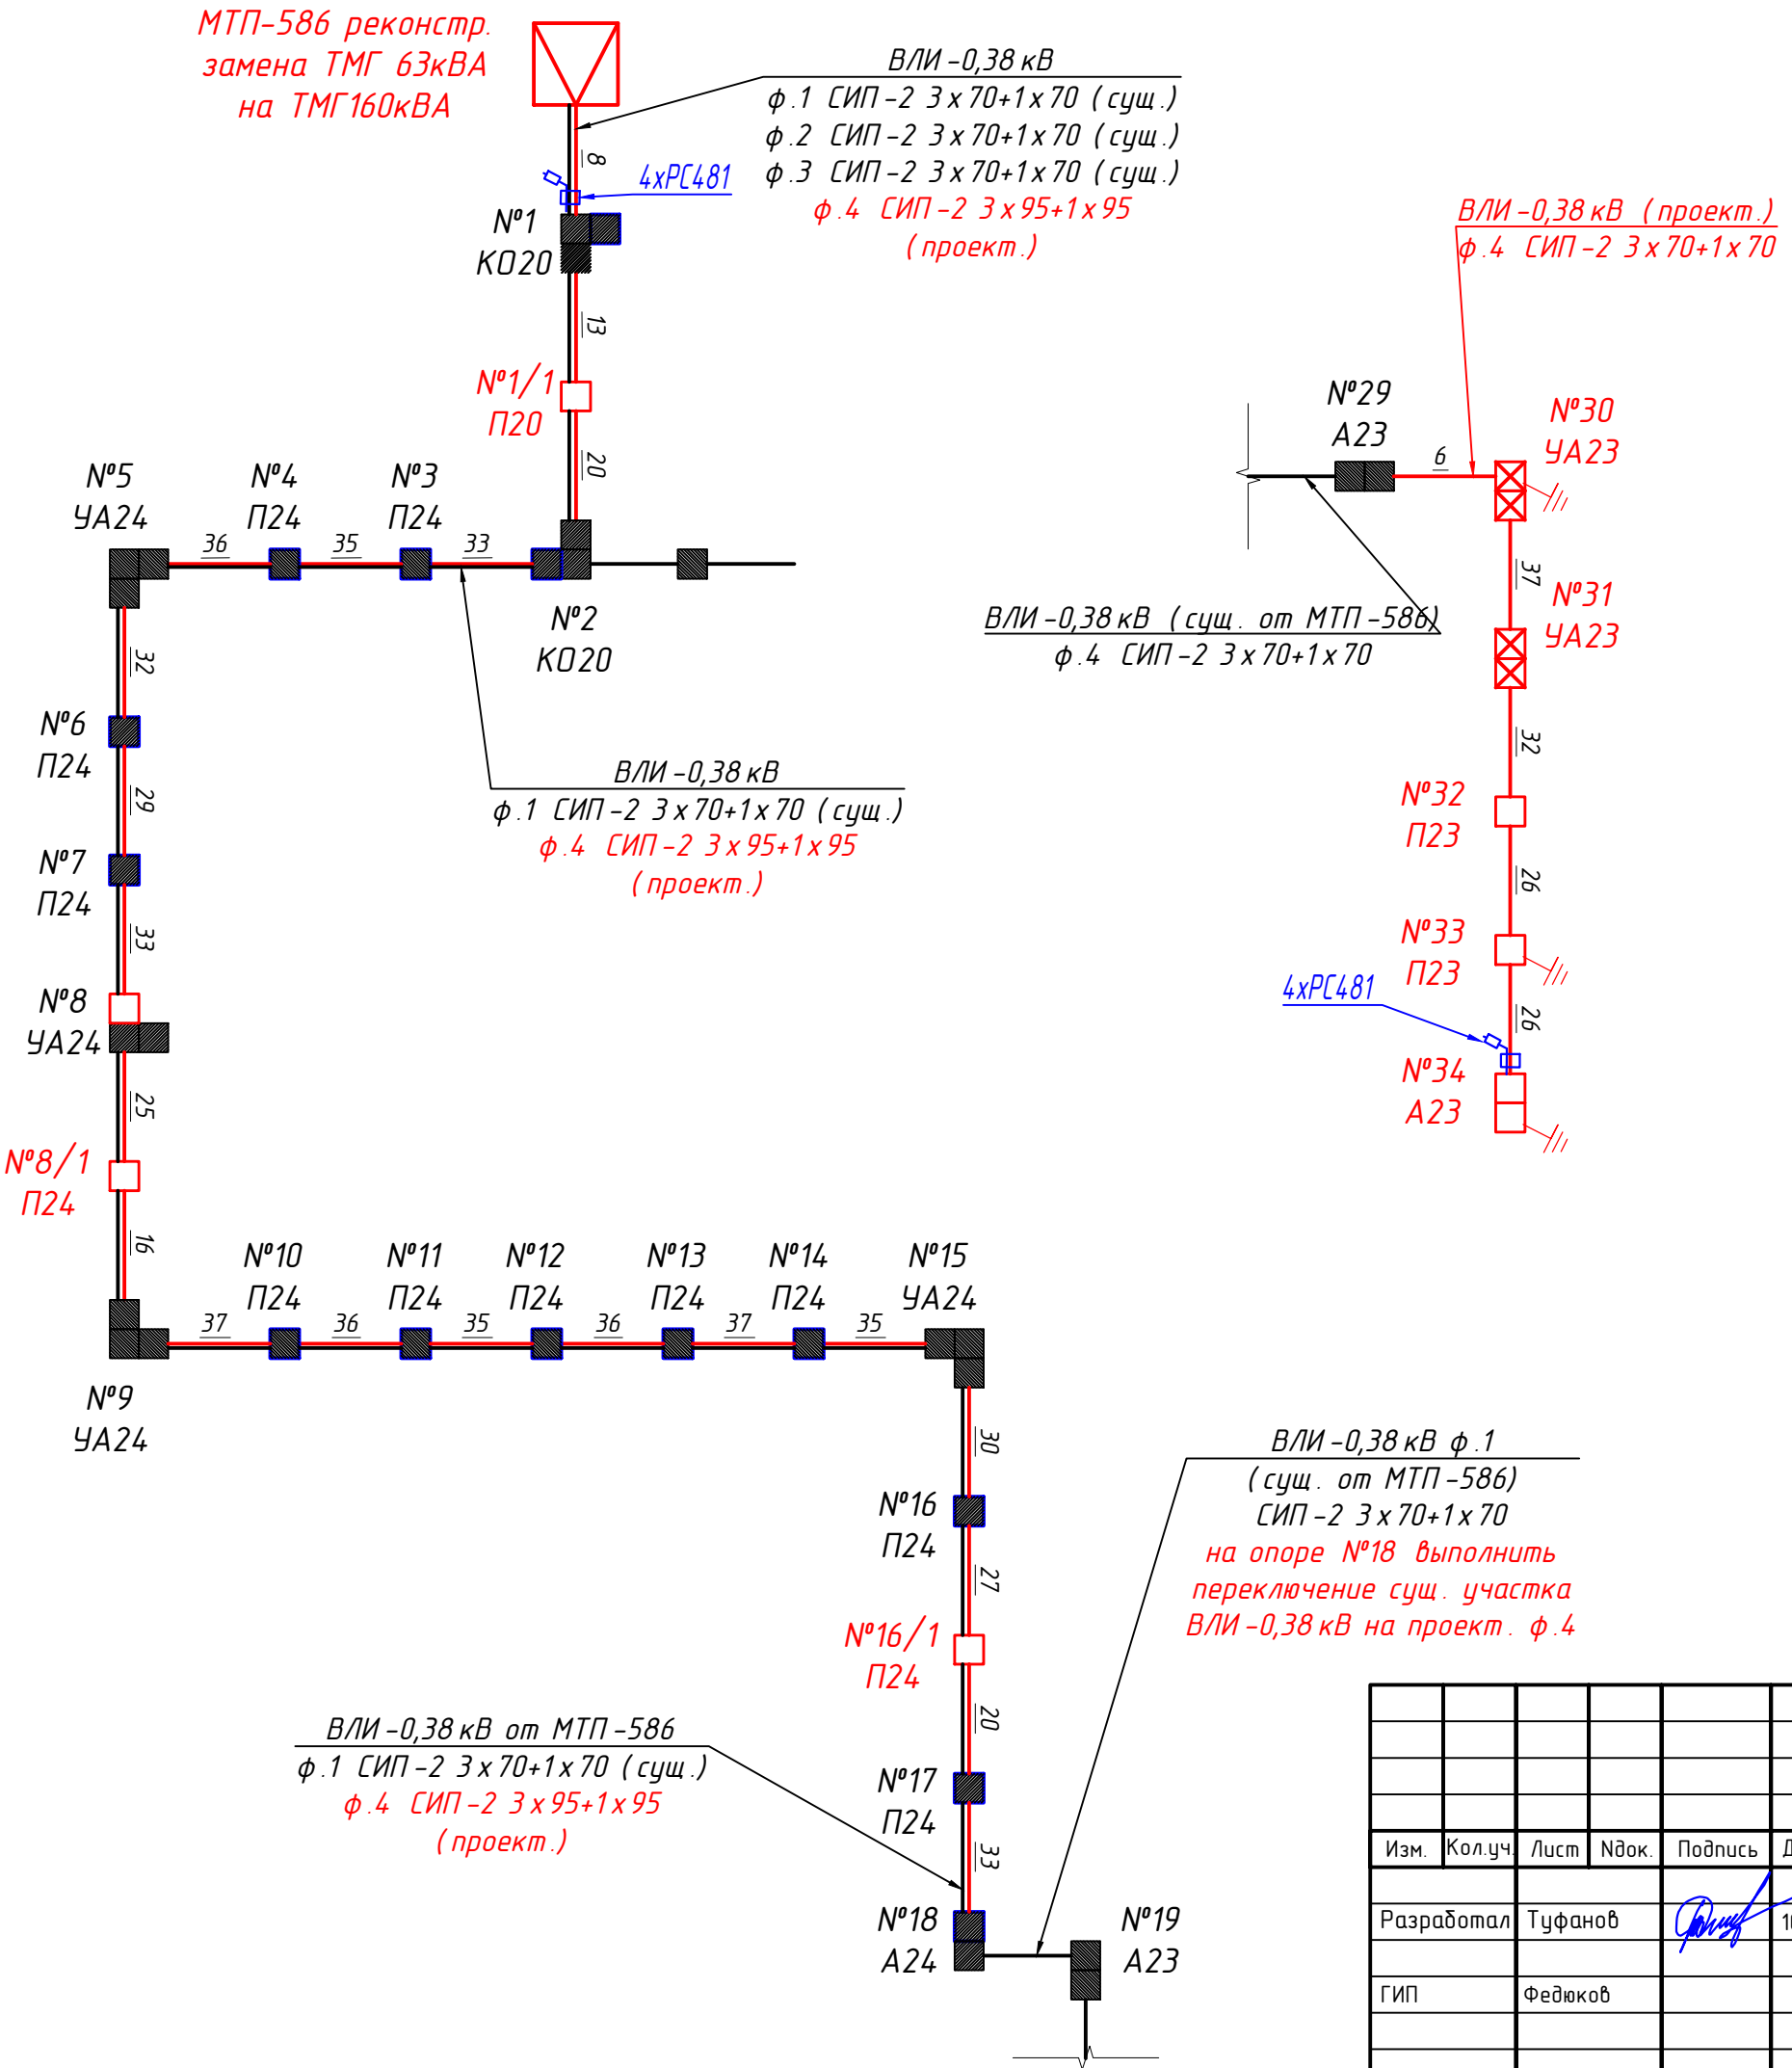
МТП-586 реконстр.
замена ТМГ 63кВА
на ТМГ160кВА

ВЛИ-0,38 кВ
ф.1 СИП-2 3х70+1х70 (сущ.)
ф.2 СИП-2 3х70+1х70 (сущ.)
ф.3 СИП-2 3х70+1х70 (сущ.)
ф.4 СИП-2 3х95+1х95
(проект.)

8
4хРС481
№1
К020
13
№1/1
П20
20

ВЛИ-0,38 кВ (проект.)
ф.4 СИП-2 3х70+1х70

№29
А23
6
№30
УА23
37
№31
УА23

ВЛИ-0,38 кВ (сущ. от МТП-586)
ф.4 СИП-2 3х70+1х70

№5
УА24
№4
П24
№3
П24
36
35
33
№2
К020

32
№6
П24
29
№7
П24
33
№8
УА24
25
№8/1
П24
16

ВЛИ-0,38 кВ
ф.1 СИП-2 3х70+1х70 (сущ.)
ф.4 СИП-2 3х95+1х95
(проект.)

32
№32
П23
26
№33
П23
4хРС481
26
№34
А23

№10
П24
№11
П24
№12
П24
№13
П24
№14
П24
№15
УА24
37
36
35
36
37
35
№9
УА24

30
№16
П24
27
№16/1
П24
20
№17
П24
33
№18
А24
№19
А23

ВЛИ-0,38 кВ ф.1
(сущ. от МТП-586)
СИП-2 3х70+1х70
на опоре №18 выполнить
переключение сущ. участка
ВЛИ-0,38 кВ на проект. ф.4

ВЛИ-0,38 кВ от МТП-586
ф.1 СИП-2 3х70+1х70 (сущ.)
ф.4 СИП-2 3х95+1х95
(проект.)

| Изм. | Кол.уч. | Лист | Nдок. | Подпись | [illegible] |
|---|---|---|---|---|---|
| Разработал | | Туфанов | | | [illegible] |
| ГИП | | Федюков | | | |